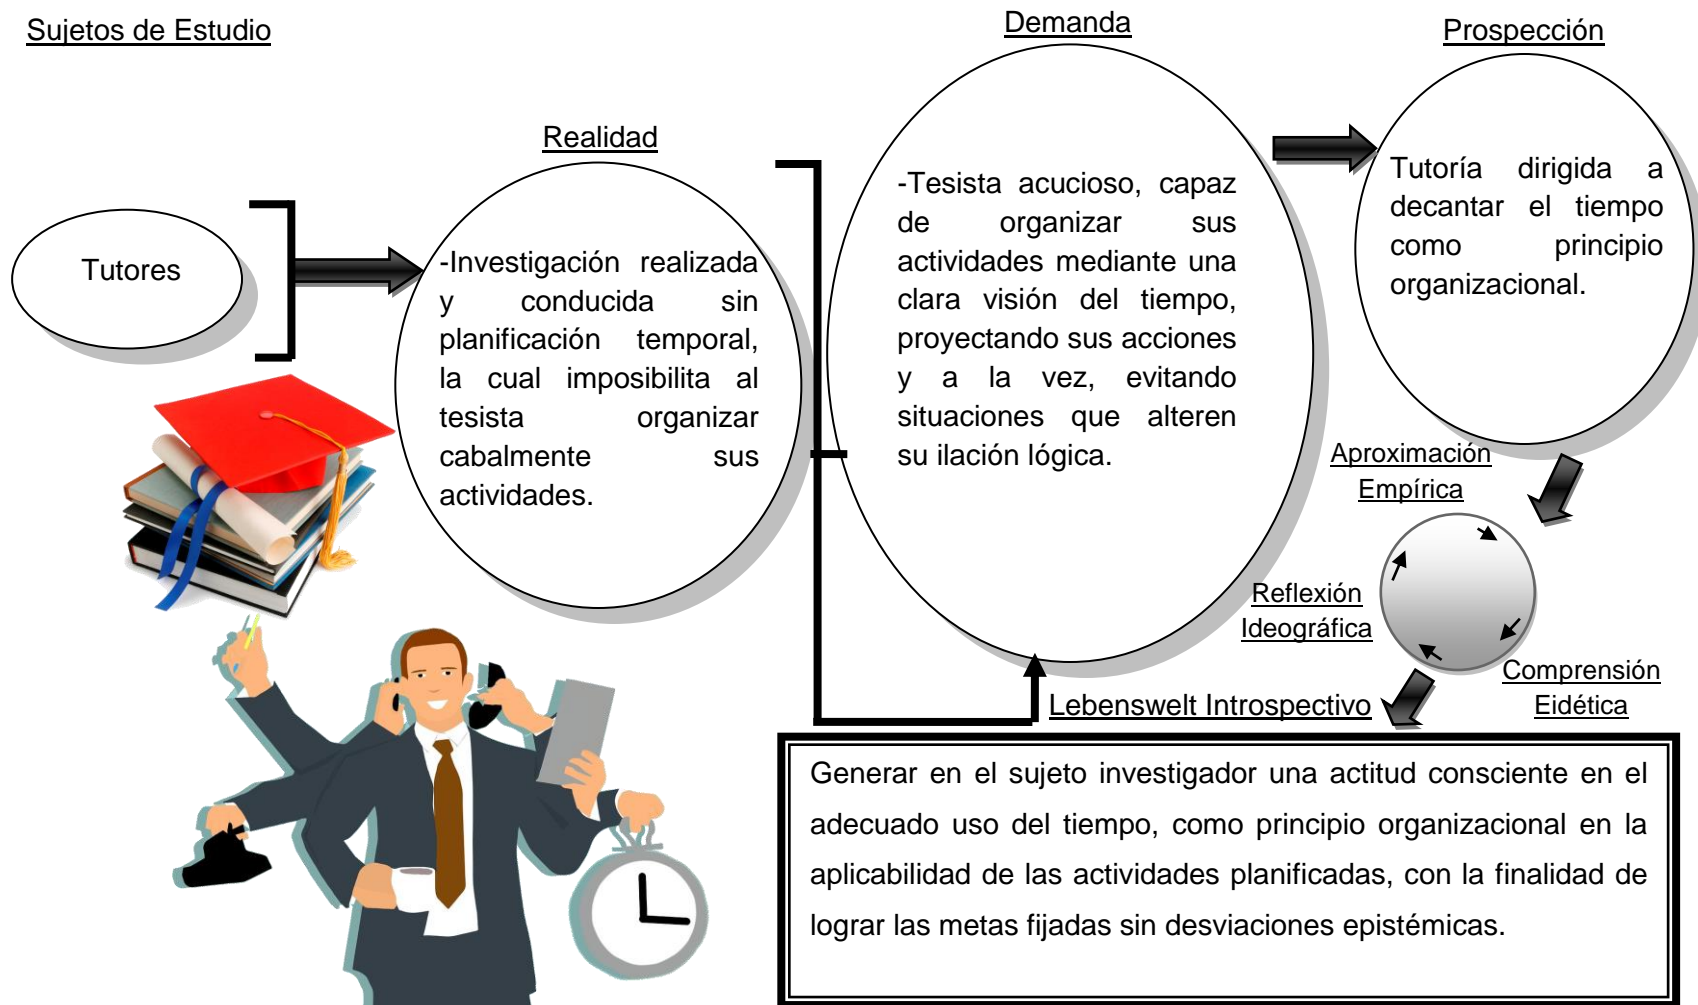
Sujetos de Estudio

Tutores

Realidad

-Investigación realizada y conducida sin planificación temporal, la cual imposibilita al tesista organizar cabalmente sus actividades.

Demanda

-Tesista acucioso, capaz de organizar sus actividades mediante una clara visión del tiempo, proyectando sus acciones y a la vez, evitando situaciones que alteren su ilación lógica.

Prospección

Tutoría dirigida a decantar el tiempo como principio organizacional.

Aproximación Empírica

Reflexión Ideográfica

Comprensión Eidética

Lebenswelt Introspectivo

Generar en el sujeto investigador una actitud consciente en el adecuado uso del tiempo, como principio organizacional en la aplicabilidad de las actividades planificadas, con la finalidad de lograr las metas fijadas sin desviaciones epistémicas.